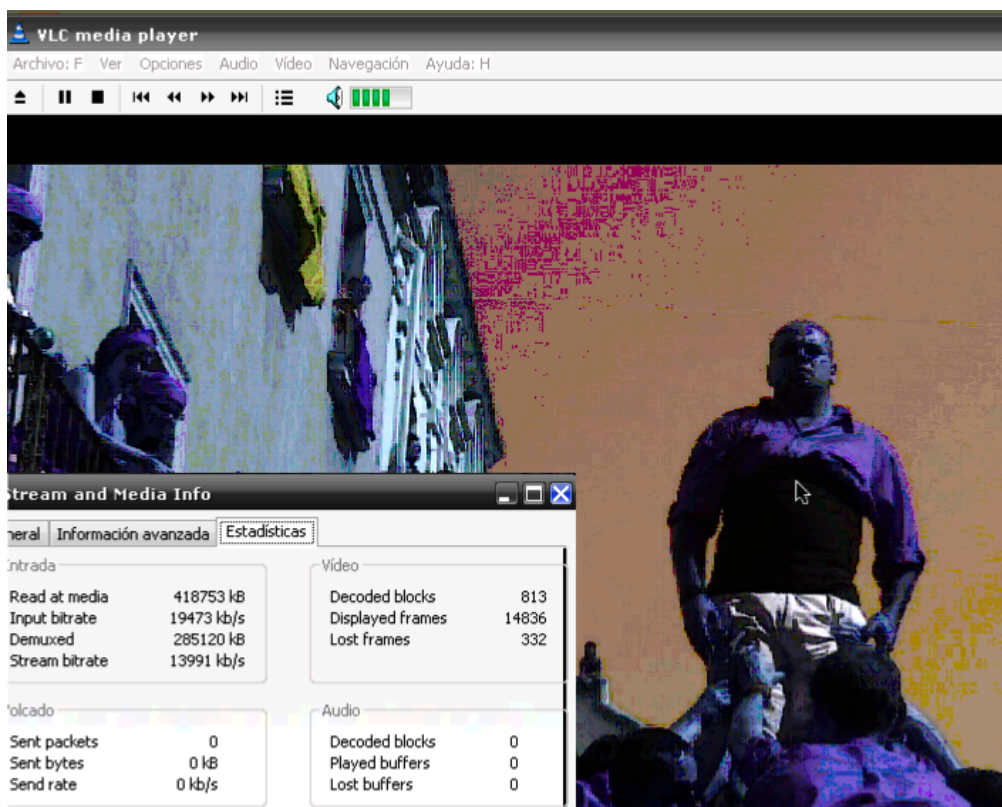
VLC media player

Archivo: F Ver Opciones Audio Vídeo Navegación Ayuda: H

tream and Media Info

neral Información avanzada Estadísticas

ntrada

| | |
|---|---|
| Read at media | 418753 kB |
| Input bitrate | 19473 kb/s |
| Demuxed | 285120 kB |
| Stream bitrate | 13991 kb/s |

Vídeo

| | |
|---|---|
| Decoded blocks | 813 |
| Displayed frames | 14836 |
| Lost frames | 332 |

olcado

| | |
|---|---|
| Sent packets | 0 |
| Sent bytes | 0 kB |
| Send rate | 0 kb/s |

Audio

| | |
|---|---|
| Decoded blocks | 0 |
| Played buffers | 0 |
| Lost buffers | 0 |